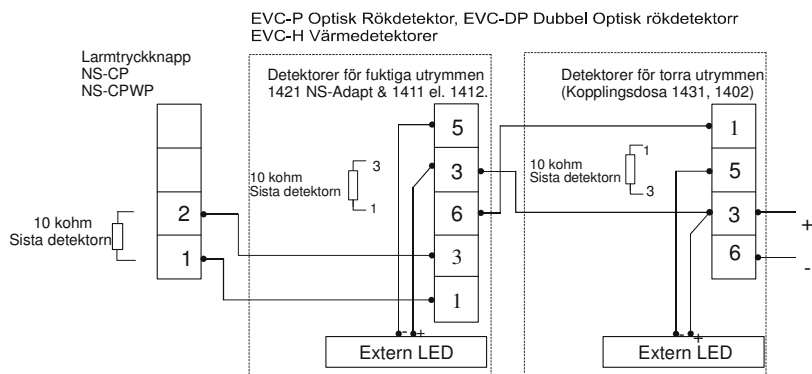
EVC-P Optisk Rökdetektor, EVC-DP Dubbel Optisk rökdetektorr
EVC-H Värmedetektorer

Larmtryckknapp
NS-CP
NS-CPWP

Detektorer för fuktiga utrymmen
1421 NS-Adapt & 1411 el. 1412.

Detektorer för torra utrymmen
(Kopplingsdosa 1431, 1402)

10 kohm
Sista detektorn

2
1

10 kohm
Sista detektorn
3
1

5
3
6
3
1

10 kohm
Sista detektorn
1
3

1
5
3
6

+
-

- +
Extern LED

- +
Extern LED